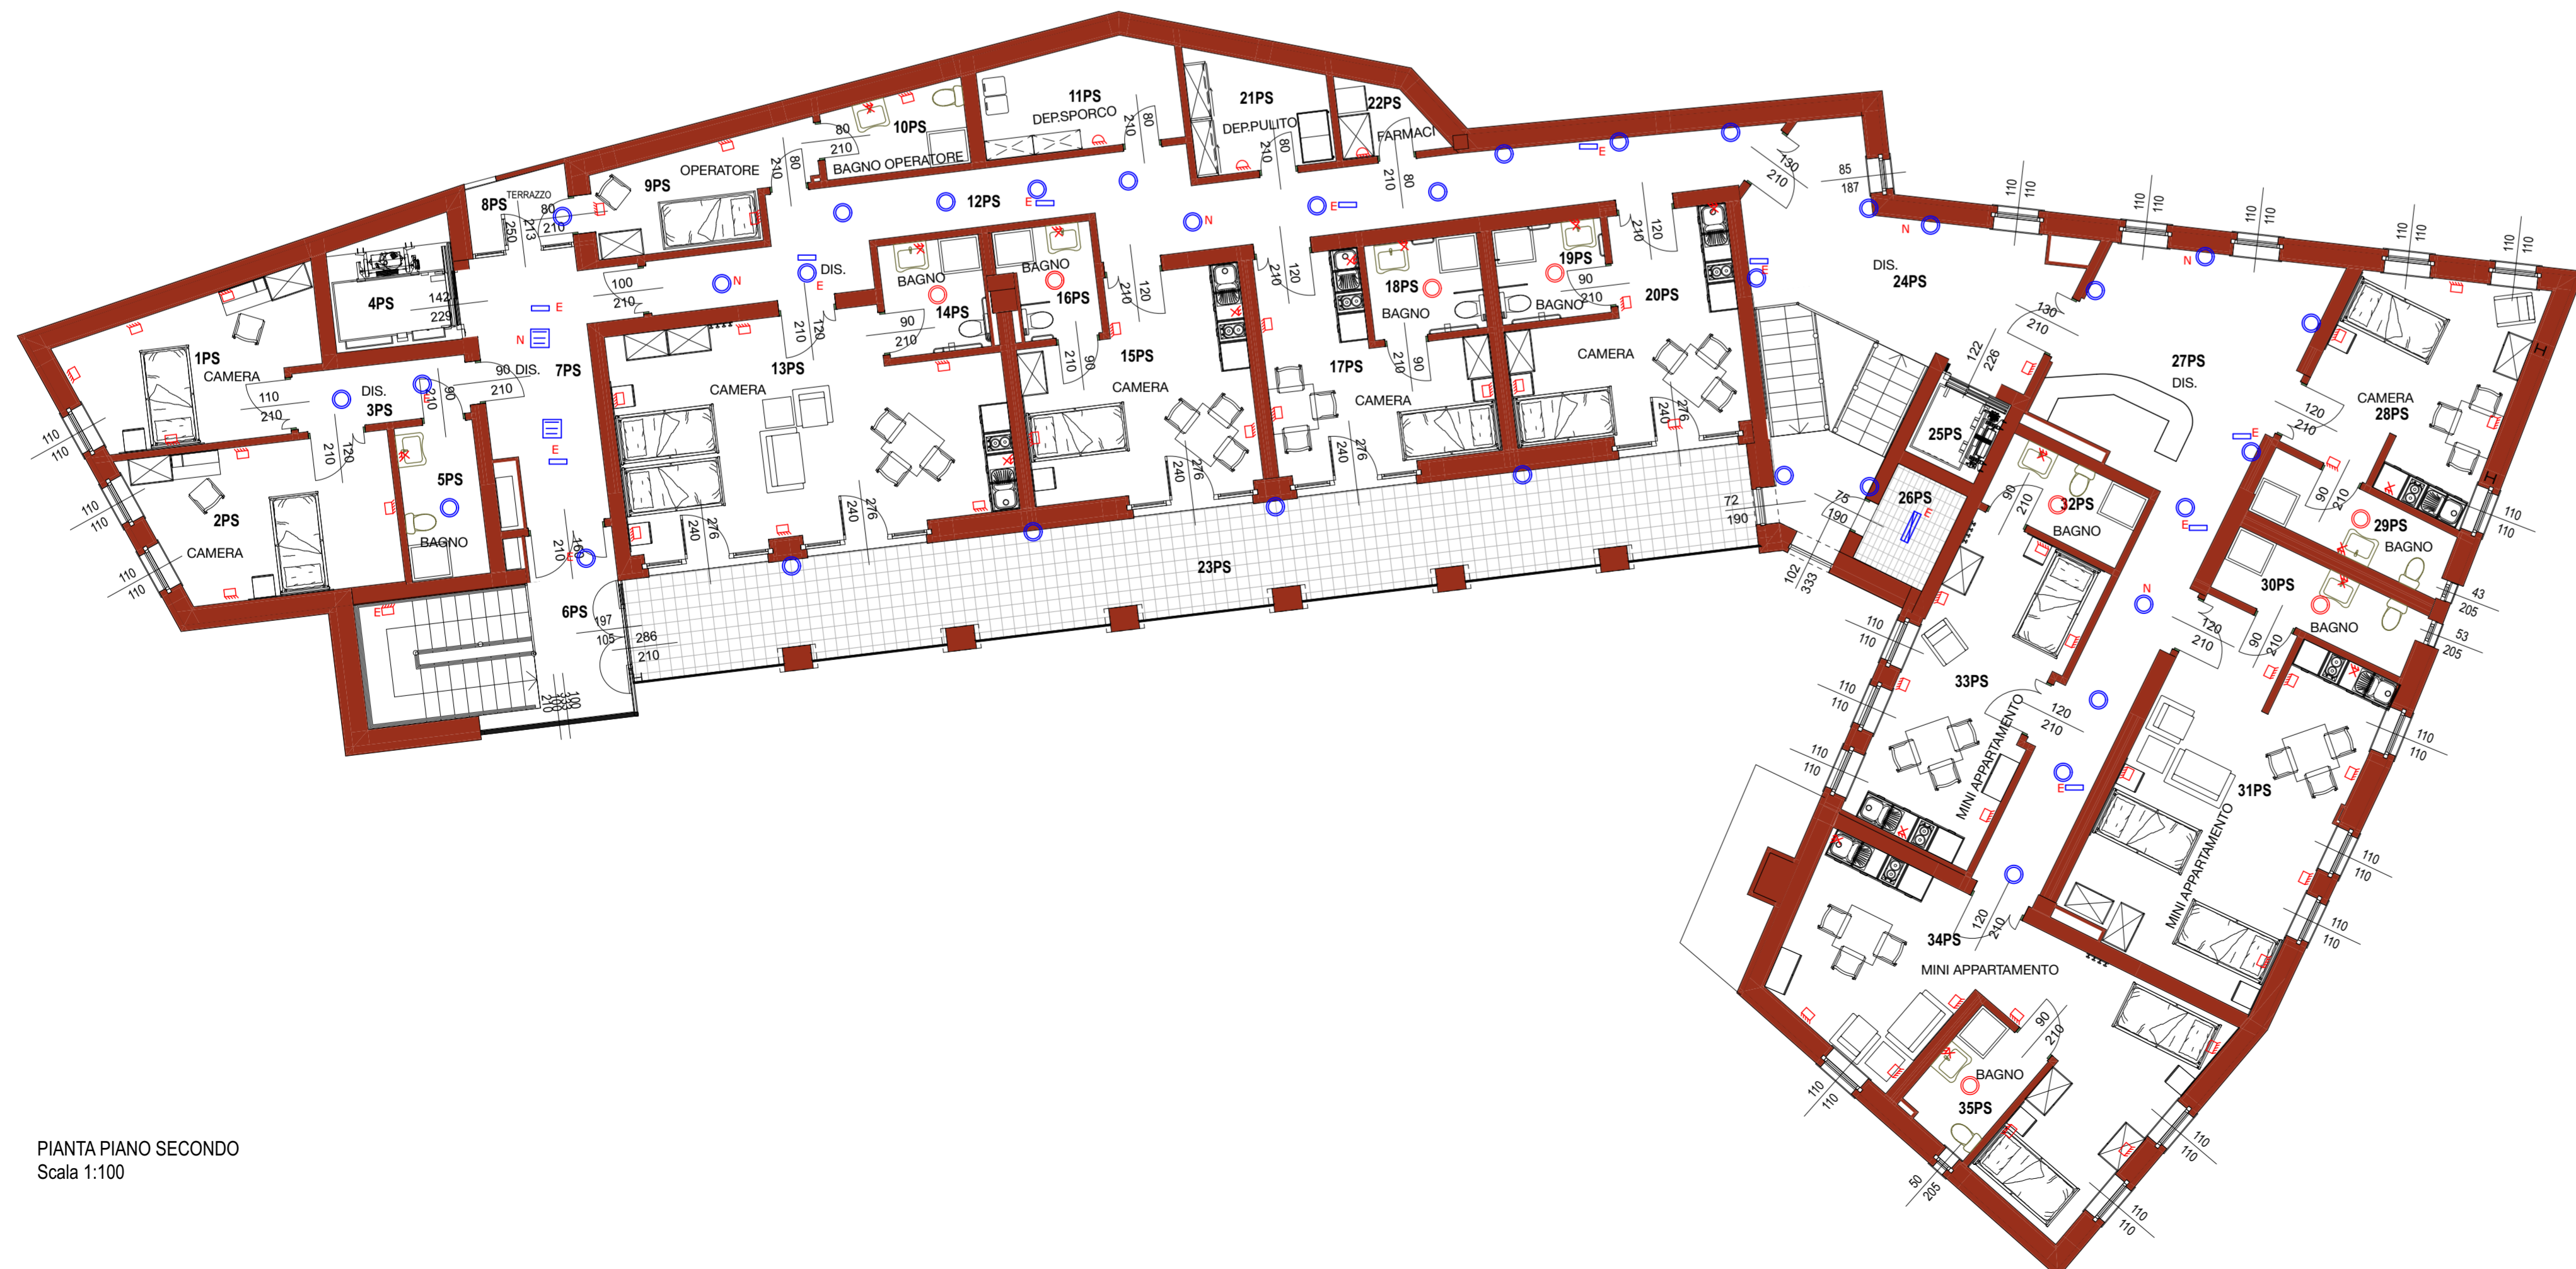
11PS
DEP.SPORCO
21PS
DEP.PULITO
22PS
FARMACI
10PS
BAGNO OPERATORE
9PS
OPERATORE
8PS
TERRAZZO
12PS
4PS
DIS.
BAGNO
14PS
BAGNO
16PS
18PS
BAGNO
19PS
BAGNO
20PS
DIS.
24PS
1PS
CAMERA
DIS.
3PS
DIS.
7PS
13PS
CAMERA
15PS
CAMERA
17PS
CAMERA
CAMERA
27PS
DIS.
CAMERA
28PS
25PS
26PS
32PS
BAGNO
29PS
BAGNO
5PS
BAGNO
2PS
CAMERA
23PS
6PS
30PS
BAGNO
33PS
MINI APPARTAMENTO
31PS
MINI APPARTAMENTO
34PS
MINI APPARTAMENTO
BAGNO
35PS
PIANTA PIANO SECONDO
Scala 1:100